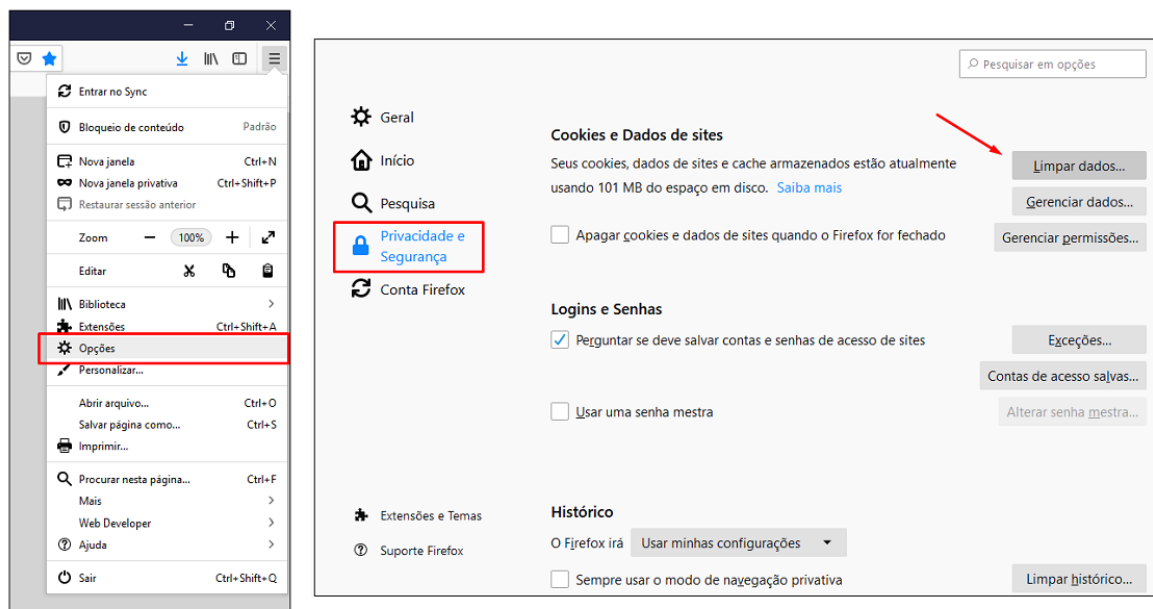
Entrar no Sync

Bloqueio de conteúdo Padrão

Nova janela Ctrl+N
Nova janela privativa Ctrl+Shift+P
Restaurar sessão anterior

Zoom — 100% +

Editar

Biblioteca
Extensões Ctrl+Shift+A
Opções
Personalizar...

Abrir arquivo... Ctrl+O
Salvar página como... Ctrl+S
Imprimir...

Procurar nesta página... Ctrl+F
Mais
Web Developer
Ajuda

Sair Ctrl+Shift+Q

Pesquisar em opções

Geral
Início
Pesquisa
Privacidade e Segurança
Conta Firefox

Extensões e Temas
Suporte Firefox

Cookies e Dados de sites

Seus cookies, dados de sites e cache armazenados estão atualmente usando 101 MB do espaço em disco. Saiba mais

Limpar dados...
Gerenciar dados...
Apagar cookies e dados de sites quando o Firefox for fechado
Gerenciar permissões...

Logins e Senhas

Perguntar se deve salvar contas e senhas de acesso de sites
Exceções...
Contas de acesso salvas...
Usar uma senha mestra
Alterar senha mestra...

Histórico

O Firefox irá Usar minhas configurações
Sempre usar o modo de navegação privativa
Limpar histórico...